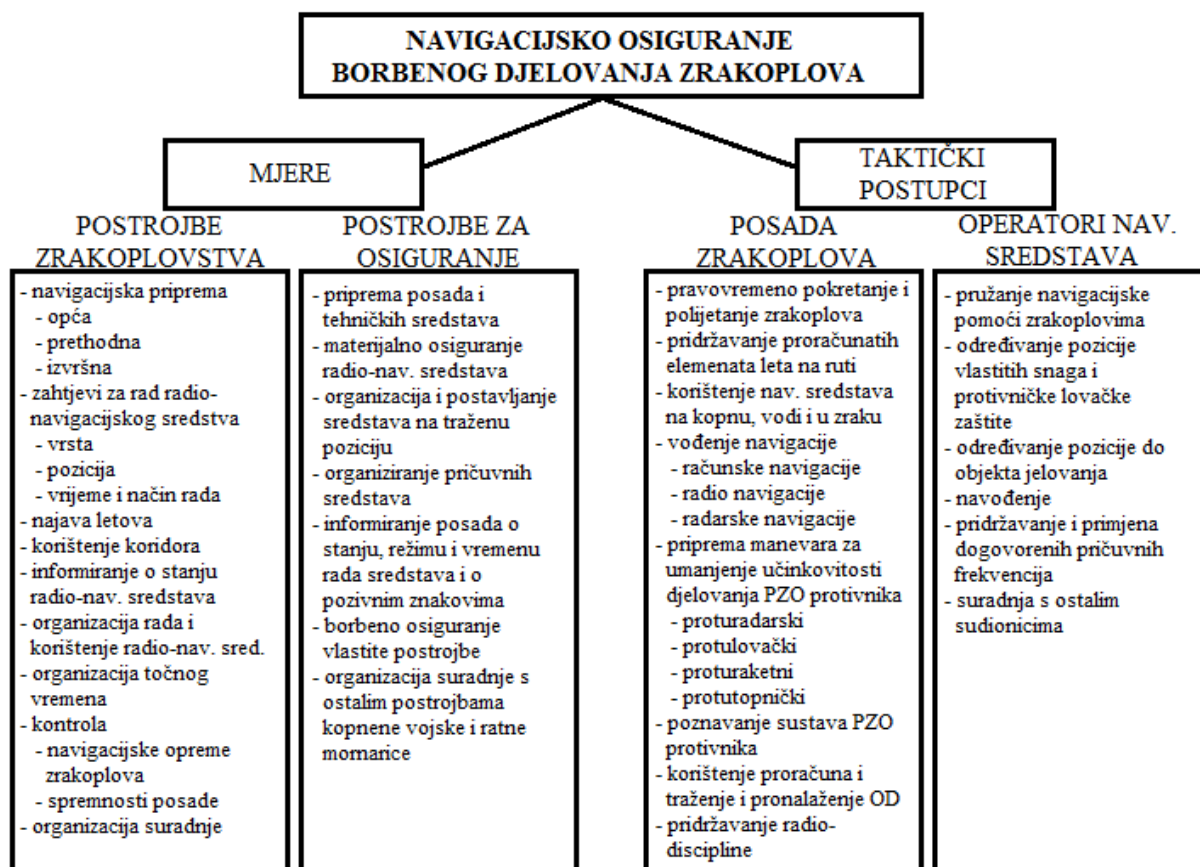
NAVIGACIJSKO OSIGURANJE BORBENOG DJELOVANJA ZRAKOPLOVA

MJERE

TAKTIČKI POSTUPCI

POSTROJBE ZRAKOPLOVSTVA

- navigacijska priprema
  - opća
  - prethodna
  - izvršna
- zahtjevi za rad radio-navigacijskog sredstva
  - vrsta
  - pozicija
  - vrijeme i način rada
- najava letova
- korištenje koridora
- informiranje o stanju radio-nav. sredstava
- organizacija rada i korištenje radio-nav. sred.
- organizacija točnog vremena
- kontrola
  - navigacijske opreme zrakoplova
  - spremnosti posade
- organizacija suradnje

POSTROJBE ZA OSIGURANJE

- priprema posada i tehničkih sredstava
- materijalno osiguranje radio-nav. sredstava
- organizacija i postavljanje sredstava na traženu poziciju
- organiziranje pričuvnih sredstava
- informiranje posada o stanju, režimu i vremenu rada sredstava i o pozivnim znakovima
- borbeno osiguranje vlastite postrojbe
- organizacija suradnje s ostalim postrojbama kopnene vojske i ratne mornarice

POSADA ZRAKOPLOVA

- pravovremeno pokretanje i polijetanje zrakoplova
- pridržavanje proračunatih elemenata leta na ruti
- korištenje nav. sredstava na kopnu, vodi i u zraku
- vođenje navigacije
  - računske navigacije
  - radio navigacije
  - radarske navigacije
- priprema manevara za umanjenje učinkovitosti djelovanja PZO protivnika
  - proturadarski
  - protulovački
  - proturaketni
  - protutopnički
- poznavanje sustava PZO protivnika
- korištenje proračuna i traženje i pronalaženje OD
- pridržavanje radio-discipline

OPERATORI NAV. SREDSTAVA

- pružanje navigacijske pomoći zrakoplovima
- određivanje pozicije vlastitih snaga i protivničke lovačke zaštite
- određivanje pozicije do objekta jelovanja
- navođenje
- pridržavanje i primjena dogovorenih pričuvnih frekvencija
- suradnja s ostalim sudionicima